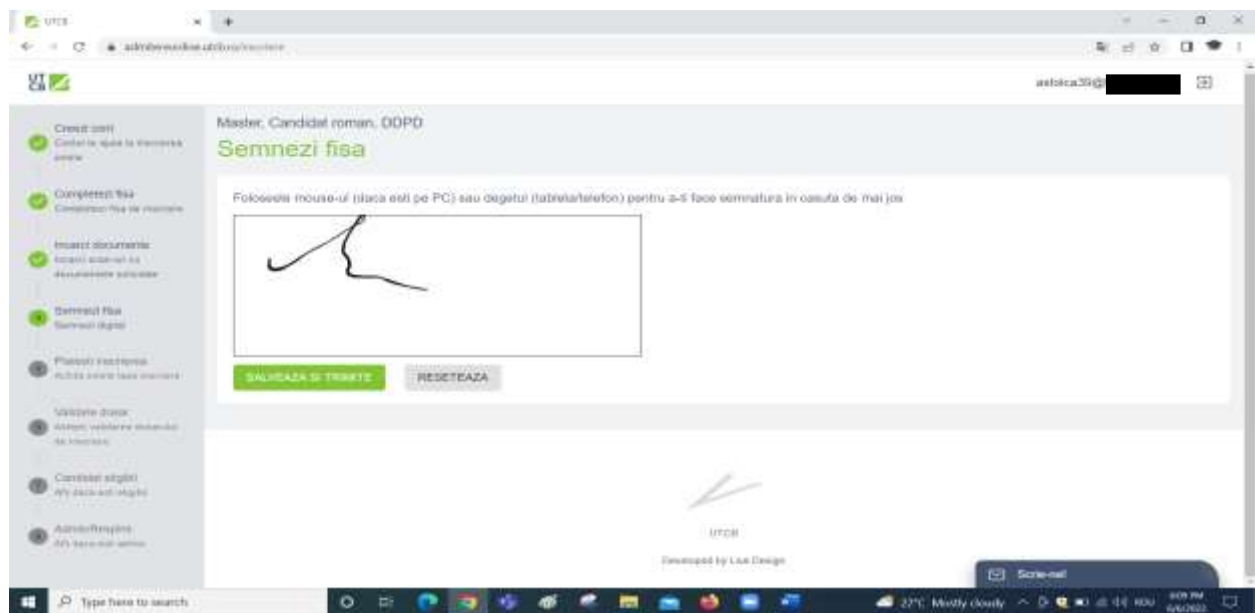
UTCB

admitereonline.utcb.ro/inscriere

UT CB

aeloica39@

Creezi cont
Contul te ajuta la inscrierea online

Completezi fisa
Completezi fisa de inscriere

Incarci documente
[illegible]

Semnezi fisa
Semnezi digital

Platesti inscrierea
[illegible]

Validare dosar
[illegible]

Candidat stagiar
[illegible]

Admis/Respins
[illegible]

Master, Candidat roman, DDPD

Semnezi fisa

Foloseste mouse-ul (daca esti pe PC) sau degetul (tableta/telefon) pentru a-ti face semnatura in casuta de mai jos

SALVEAZA SI TRIMITE

RESETEAZA

UTCB

Developed by Lia Design

Scrie-ne!

Type here to search

27°C Mostly cloudy

ROU